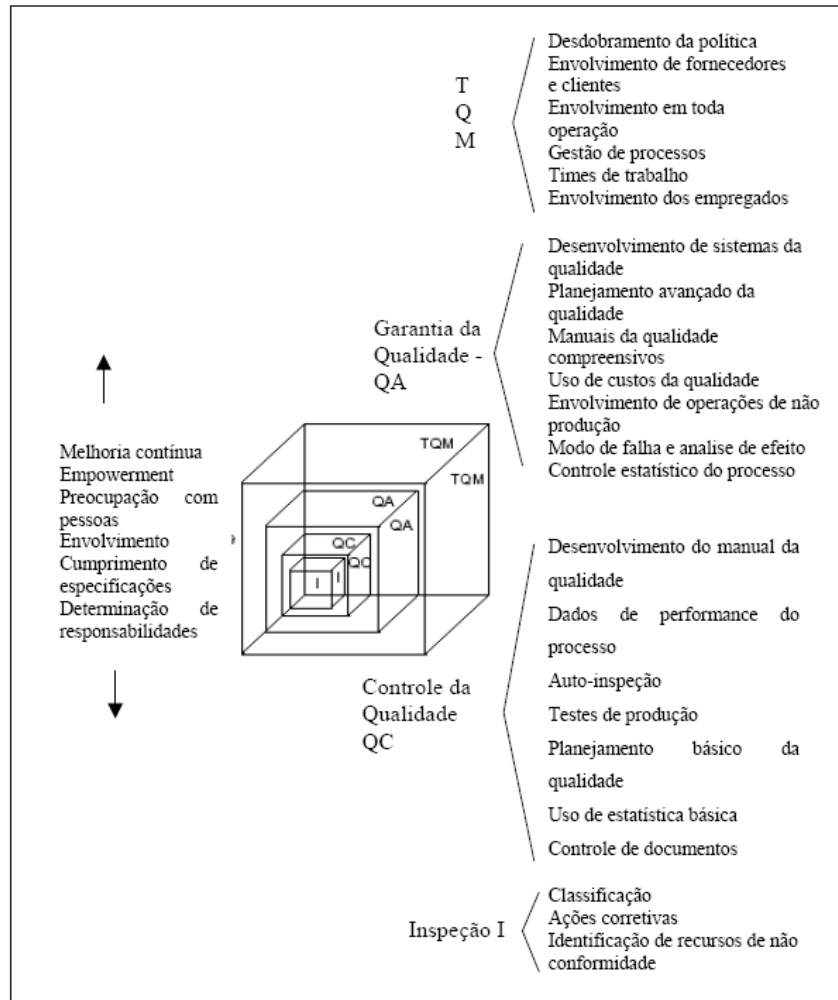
T
Q
M

Desdobramento da política
Envolvimento de fornecedores e clientes
Envolvimento em toda operação
Gestão de processos
Times de trabalho
Envolvimento dos empregados

Garantia da Qualidade - QA

Desenvolvimento de sistemas da qualidade
Planejamento avançado da qualidade
Manuais da qualidade compreensivos
Uso de custos da qualidade
Envolvimento de operações de não produção
Modo de falha e analise de efeito
Controle estatístico do processo

Melhoria contínua
Empowerment
Preocupação com pessoas
Envolvimento
Cumprimento de especificações
Determinação de responsabilidades

TQM
TQM
QA
QA
QC
QC
I
I

Controle da Qualidade QC

Desenvolvimento do manual da qualidade
Dados de performance do processo
Auto-inspeção
Testes de produção
Planejamento básico da qualidade
Uso de estatística básica
Controle de documentos

Inspeção I

Classificação
Ações corretivas
Identificação de recursos de não conformidade